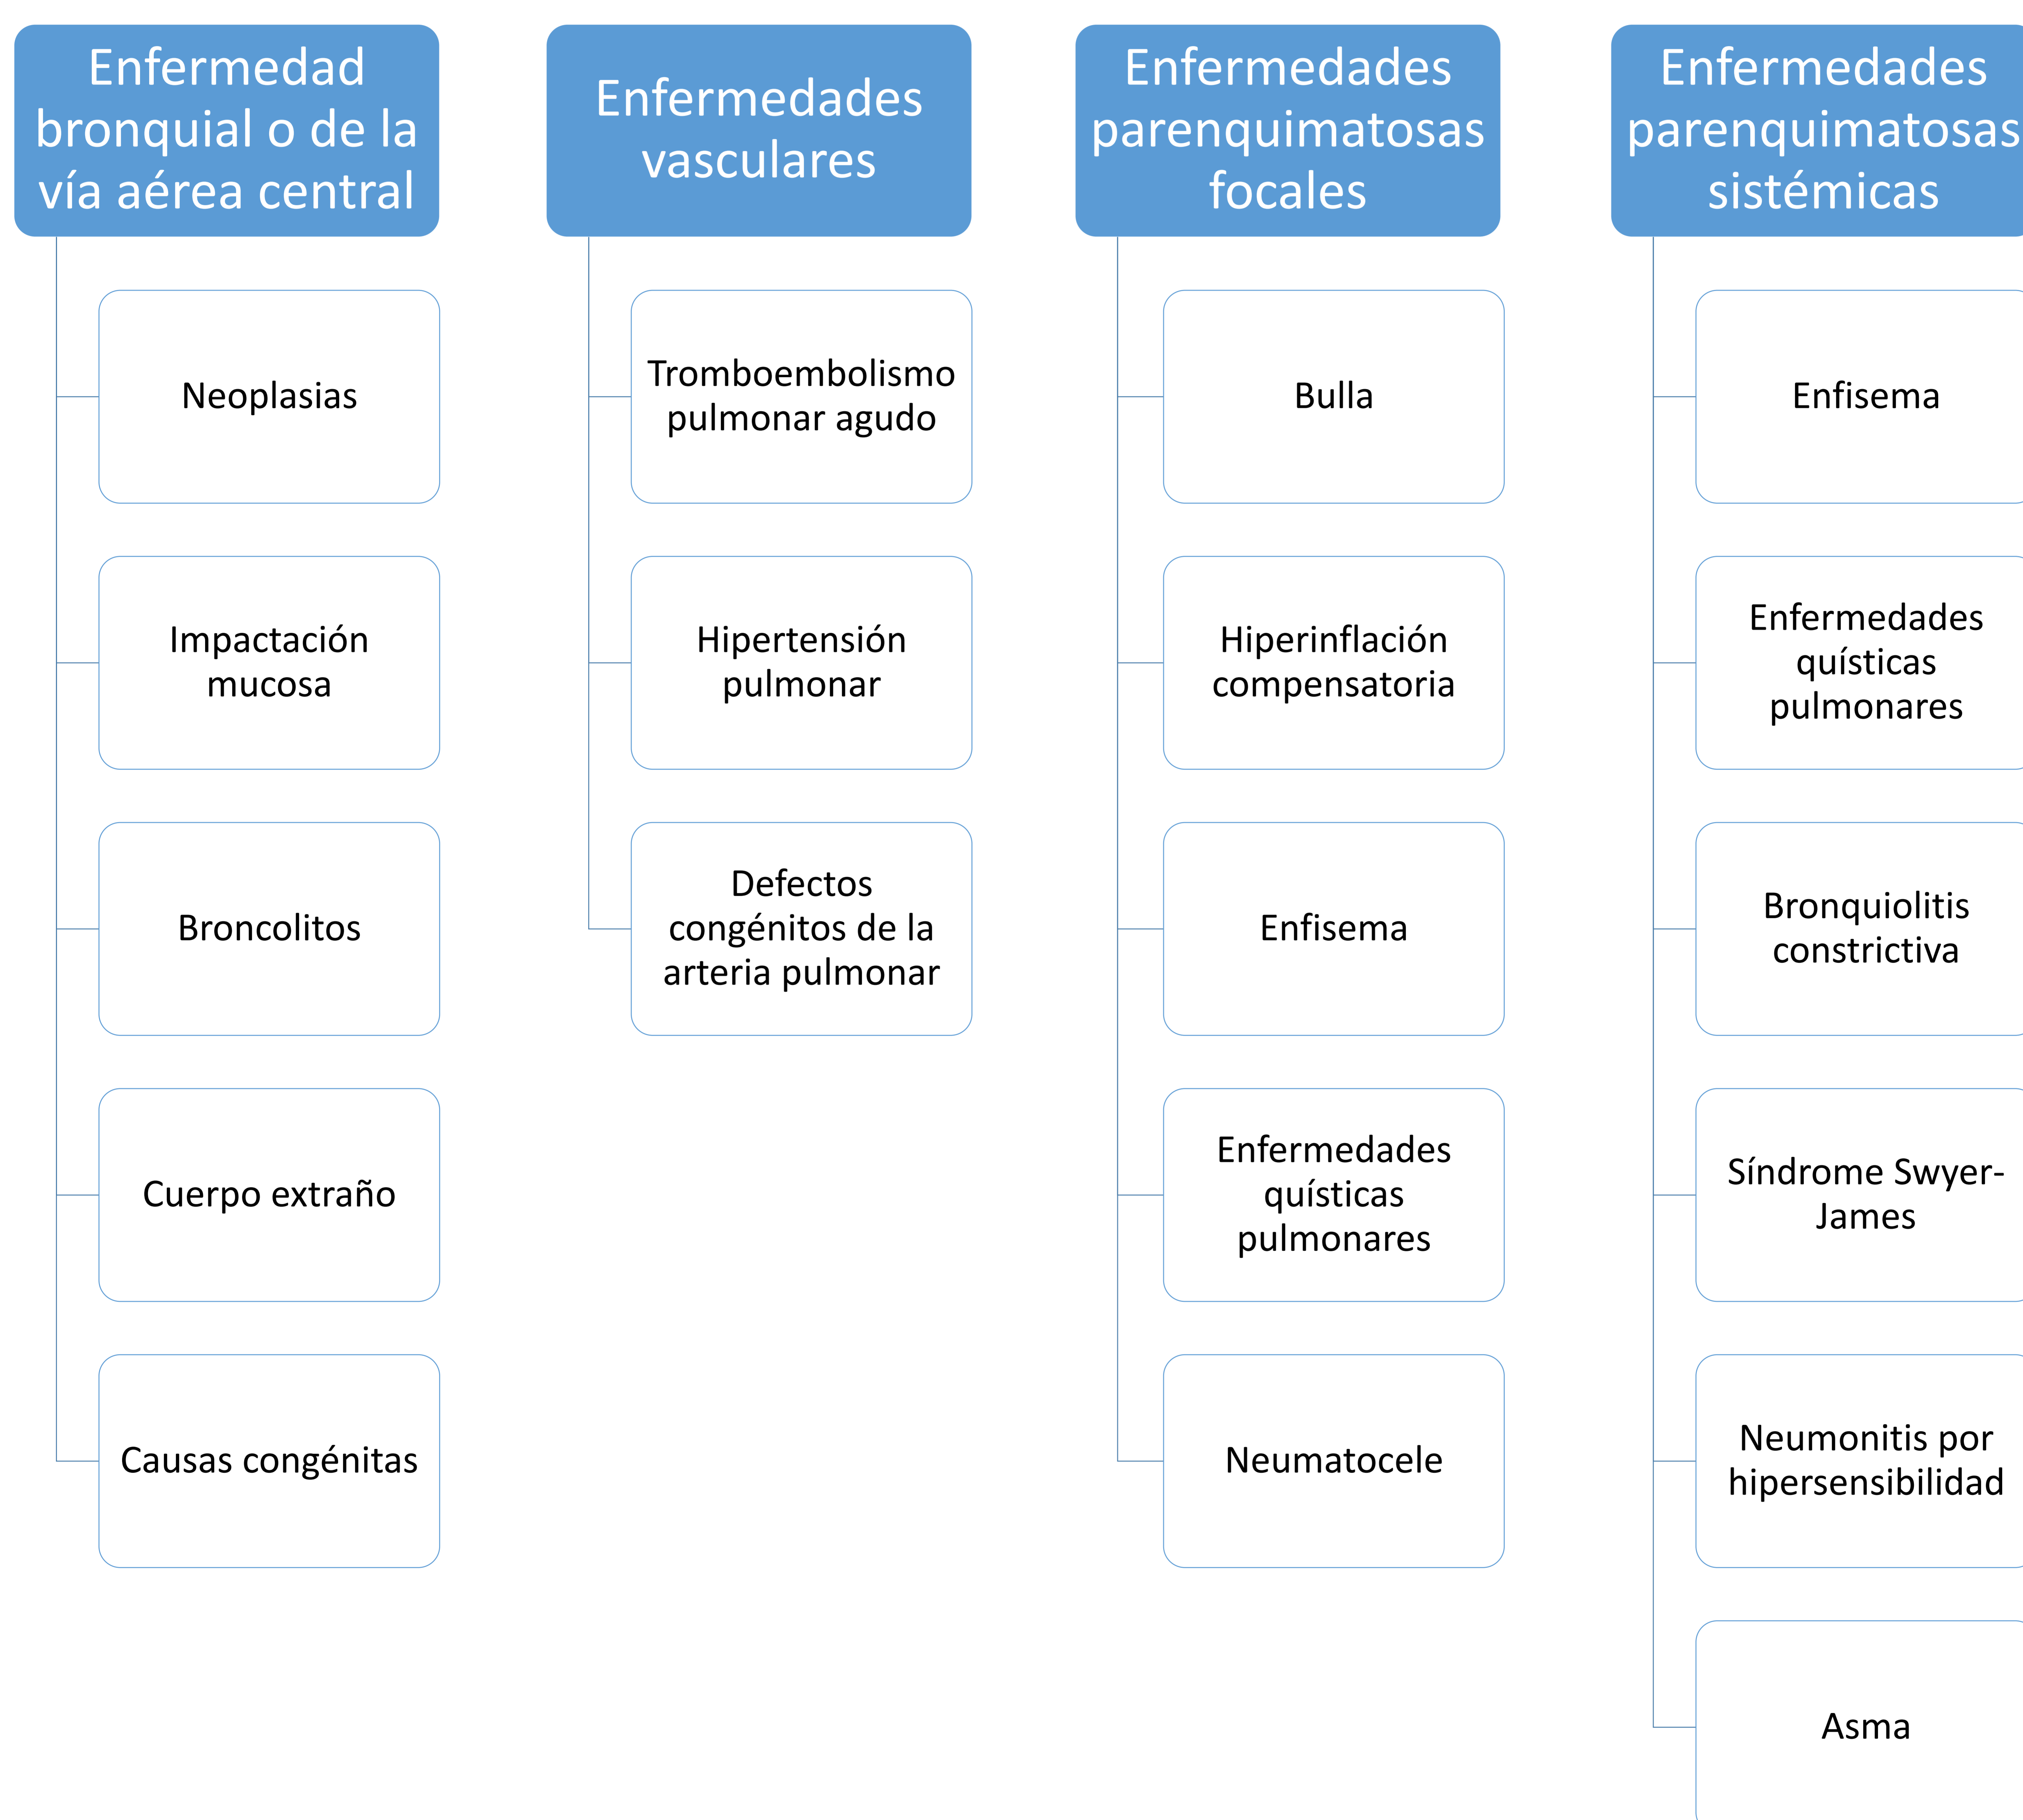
Enfermedad bronquial o de la vía aérea central

Neoplasias

Impactación mucosa

Broncolitos

Cuerpo extraño

Causas congénitas

Enfermedades vasculares

Tromboembolismo pulmonar agudo

Hipertensión pulmonar

Defectos congénitos de la arteria pulmonar

Enfermedades parenquimatosas focales

Bulla

Hiperinflación compensatoria

Enfisema

Enfermedades quísticas pulmonares

Neumatocele

Enfermedades parenquimatosas sistémicas

Enfisema

Enfermedades quísticas pulmonares

Bronquiolitis constrictiva

Síndrome Swyer-James

Neumonitis por hipersensibilidad

Asma